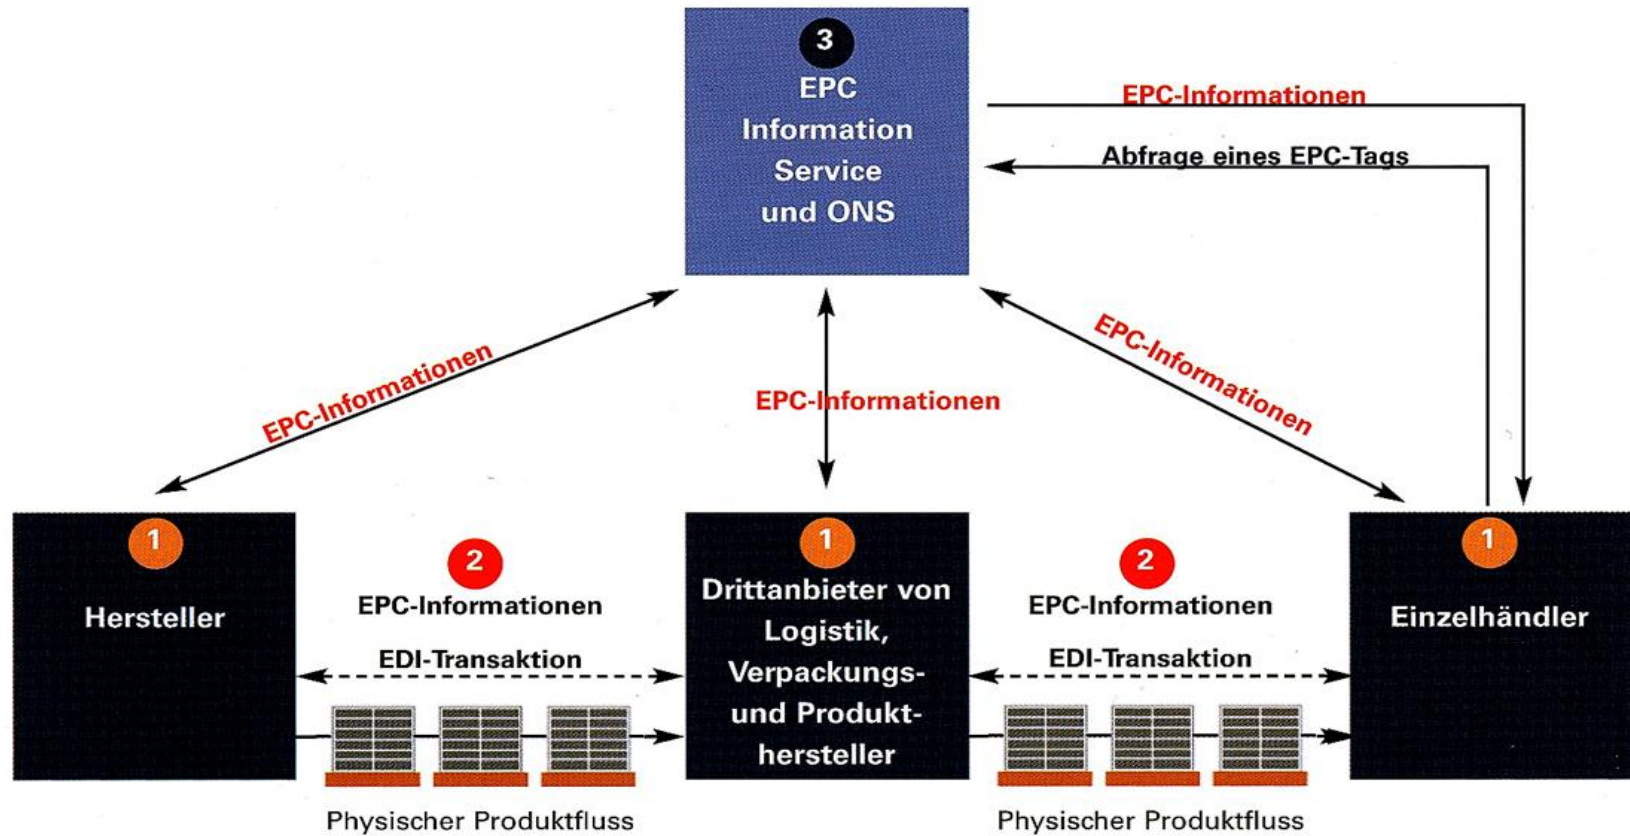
3
EPC Information Service und ONS

EPC-Informationen

Abfrage eines EPC-Tags

EPC-Informationen

EPC-Informationen

EPC-Informationen

1
Hersteller

2
EPC-Informationen
EDI-Transaktion

1
Drittanbieter von Logistik, Verpackungs- und Produkthersteller

2
EPC-Informationen
EDI-Transaktion

1
Einzelhändler

Physischer Produktfluss

Physischer Produktfluss